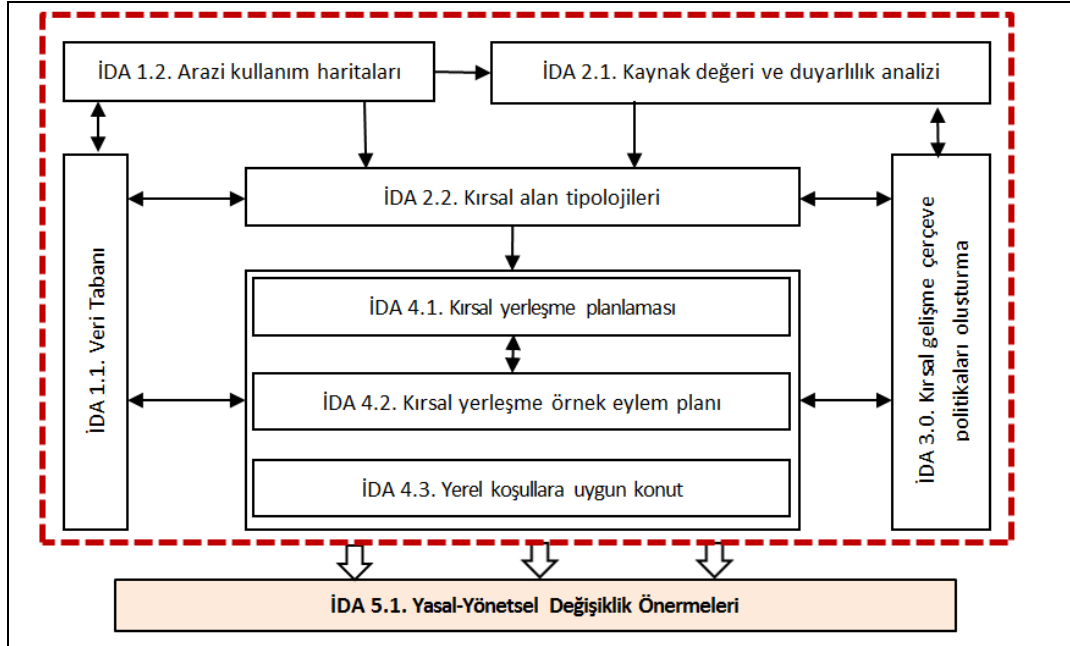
İDA 1.2. Arazi kullanım haritaları

İDA 2.1. Kaynak değeri ve duyarlılık analizi

İDA 1.1. Veri Tabanı

İDA 2.2. Kırsal alan tipolojileri

İDA 3.0. Kırsal gelişme çerçeve politikaları oluşturma

İDA 4.1. Kırsal yerleşme planlaması

İDA 4.2. Kırsal yerleşme örnek eylem planı

İDA 4.3. Yerel koşullara uygun konut

İDA 5.1. Yasal-Yönetsel Değişiklik Önermeleri